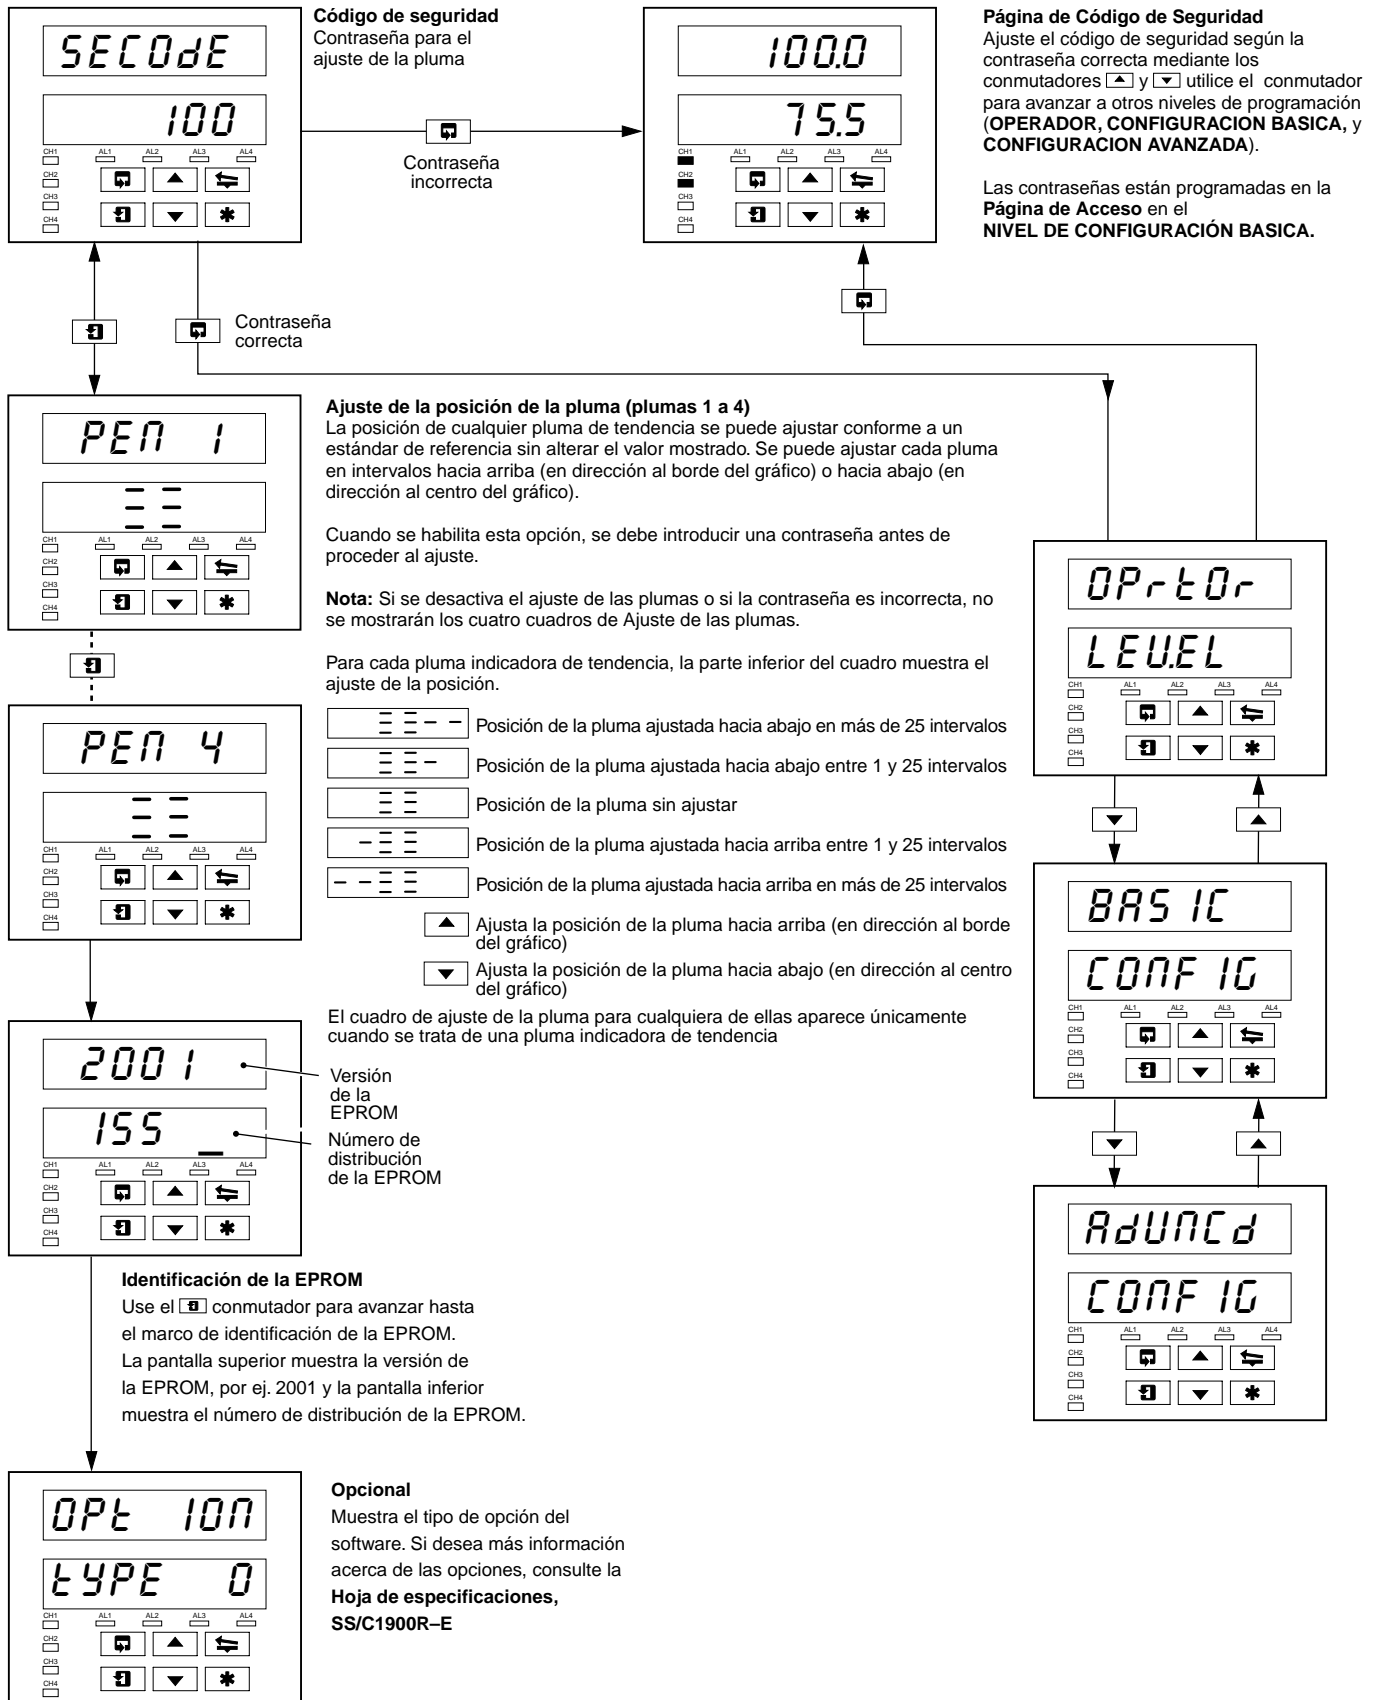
SECOdE
100
CH1 CH2 CH3 CH4 AL1 AL2 AL3 AL4

**Código de seguridad**
Contraseña para el ajuste de la pluma

Contraseña incorrecta

100.0
75.5
CH1 CH2 CH3 CH4 AL1 AL2 AL3 AL4

**Página de Código de Seguridad**
Ajuste el código de seguridad según la contraseña correcta mediante los conmutadores ▲ y ▼ utilice el conmutador para avanzar a otros niveles de programación (**OPERADOR, CONFIGURACION BASICA,** y **CONFIGURACION AVANZADA**).

Las contraseñas están programadas en la **Página de Acceso** en el **NIVEL DE CONFIGURACIÓN BASICA.**

Contraseña correcta

PEN 1
CH1 CH2 CH3 CH4 AL1 AL2 AL3 AL4

**Ajuste de la posición de la pluma (plumas 1 a 4)**
La posición de cualquier pluma de tendencia se puede ajustar conforme a un estándar de referencia sin alterar el valor mostrado. Se puede ajustar cada pluma en intervalos hacia arriba (en dirección al borde del gráfico) o hacia abajo (en dirección al centro del gráfico).

Cuando se habilita esta opción, se debe introducir una contraseña antes de proceder al ajuste.

**Nota:** Si se desactiva el ajuste de las plumas o si la contraseña es incorrecta, no se mostrarán los cuatro cuadros de Ajuste de las plumas.

Para cada pluma indicadora de tendencia, la parte inferior del cuadro muestra el ajuste de la posición.

Posición de la pluma ajustada hacia abajo en más de 25 intervalos
Posición de la pluma ajustada hacia abajo entre 1 y 25 intervalos
Posición de la pluma sin ajustar
Posición de la pluma ajustada hacia arriba entre 1 y 25 intervalos
Posición de la pluma ajustada hacia arriba en más de 25 intervalos

▲ Ajusta la posición de la pluma hacia arriba (en dirección al borde del gráfico)
▼ Ajusta la posición de la pluma hacia abajo (en dirección al centro del gráfico)

El cuadro de ajuste de la pluma para cualquiera de ellas aparece únicamente cuando se trata de una pluma indicadora de tendencia

PEN 4
CH1 CH2 CH3 CH4 AL1 AL2 AL3 AL4

OPrtOr
LEU.EL
CH1 CH2 CH3 CH4 AL1 AL2 AL3 AL4

BAS IC
CONF IG
CH1 CH2 CH3 CH4 AL1 AL2 AL3 AL4

AdUNCd
CONF IG
CH1 CH2 CH3 CH4 AL1 AL2 AL3 AL4

2001
ISS _
CH1 CH2 CH3 CH4 AL1 AL2 AL3 AL4

Versión de la EPROM
Número de distribución de la EPROM

**Identificación de la EPROM**
Use el conmutador para avanzar hasta el marco de identificación de la EPROM. La pantalla superior muestra la versión de la EPROM, por ej. 2001 y la pantalla inferior muestra el número de distribución de la EPROM.

OPt ION
tYPE 0
CH1 CH2 CH3 CH4 AL1 AL2 AL3 AL4

**Opcional**
Muestra el tipo de opción del software. Si desea más información acerca de las opciones, consulte la **Hoja de especificaciones, SS/C1900R–E**